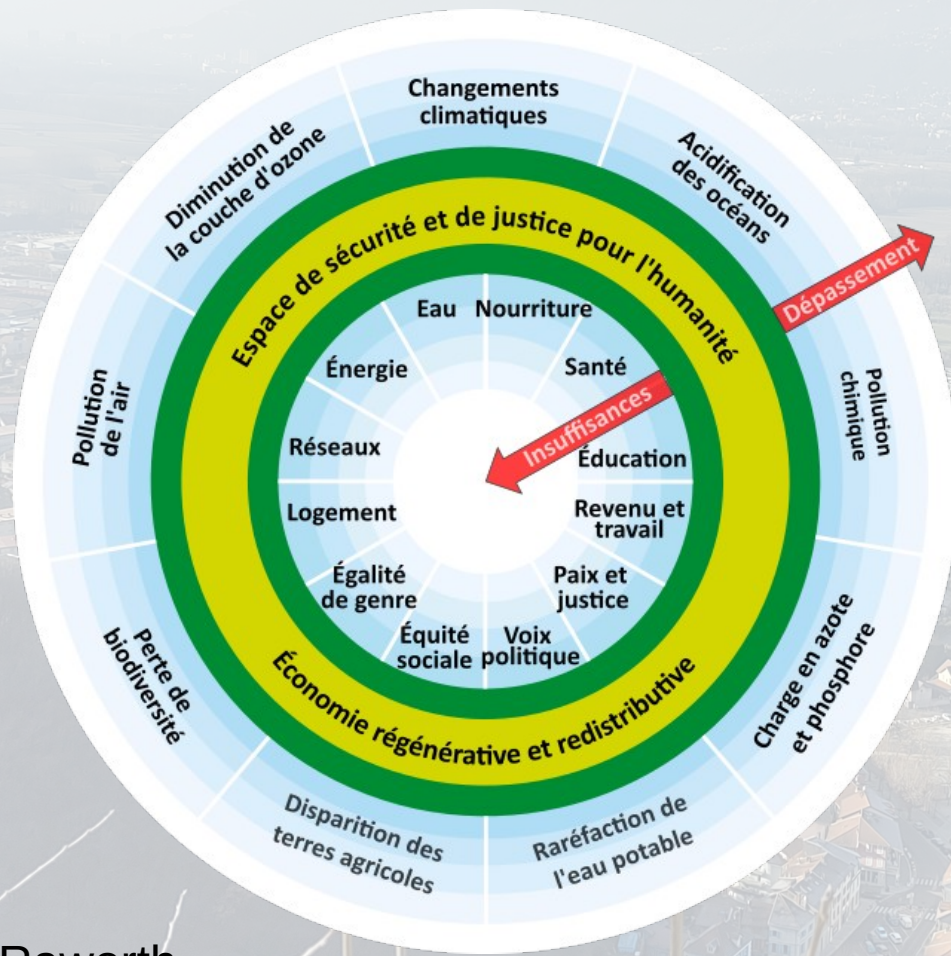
Changements climatiques

Acidification des océans

Dépassement

Pollution chimique

Charge en azote et phosphore

Raréfaction de l'eau potable

Disparition des terres agricoles

Perte de biodiversité

Pollution de l'air

Diminution de la couche d'ozone

Espace de sécurité et de justice pour l'humanité

Économie régénérative et redistributive

Eau

Nourriture

Santé

Insuffisances

Éducation

Revenu et travail

Paix et justice

Voix politique

Équité sociale

Égalité de genre

Logement

Réseaux

Énergie

Raworth